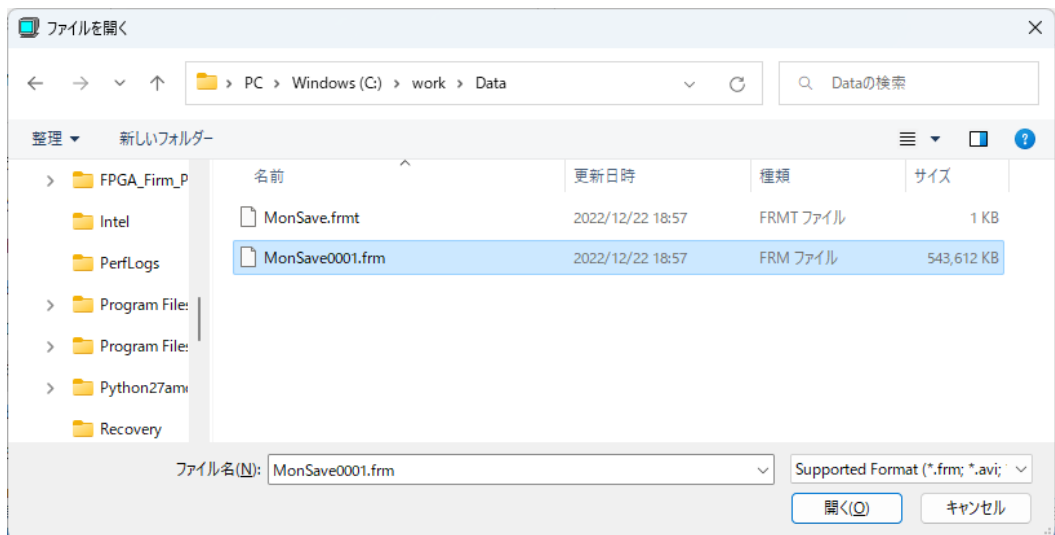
ファイルを開く

PC > Windows (C:) > work > Data

Dataの検索

整理 ▾ 新しいフォルダー

FPGA_Firm_P
Intel
PerfLogs
Program Files
Program Files
Python27amd
Recovery

| 名前 | 更新日時 | 種類 | サイズ |
|---|---|---|---|
| MonSave.frmt | 2022/12/22 18:57 | FRMT ファイル | 1 KB |
| MonSave0001.frm | 2022/12/22 18:57 | FRM ファイル | 543,612 KB |

ファイル名(N): MonSave0001.frm

Supported Format (*.frm; *.avi;

開く(O) キャンセル